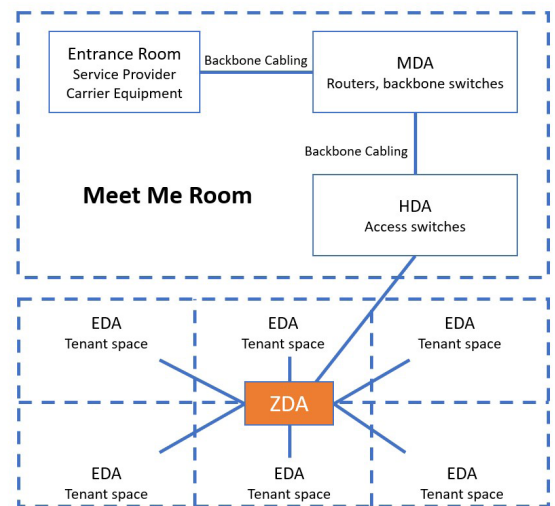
Entrance Room
Service Provider
Carrier Equipment

Backbone Cabling

MDA
Routers, backbone switches

Backbone Cabling

Meet Me Room

HDA
Access switches

EDA
Tenant space

EDA
Tenant space

EDA
Tenant space

ZDA

EDA
Tenant space

EDA
Tenant space

EDA
Tenant space